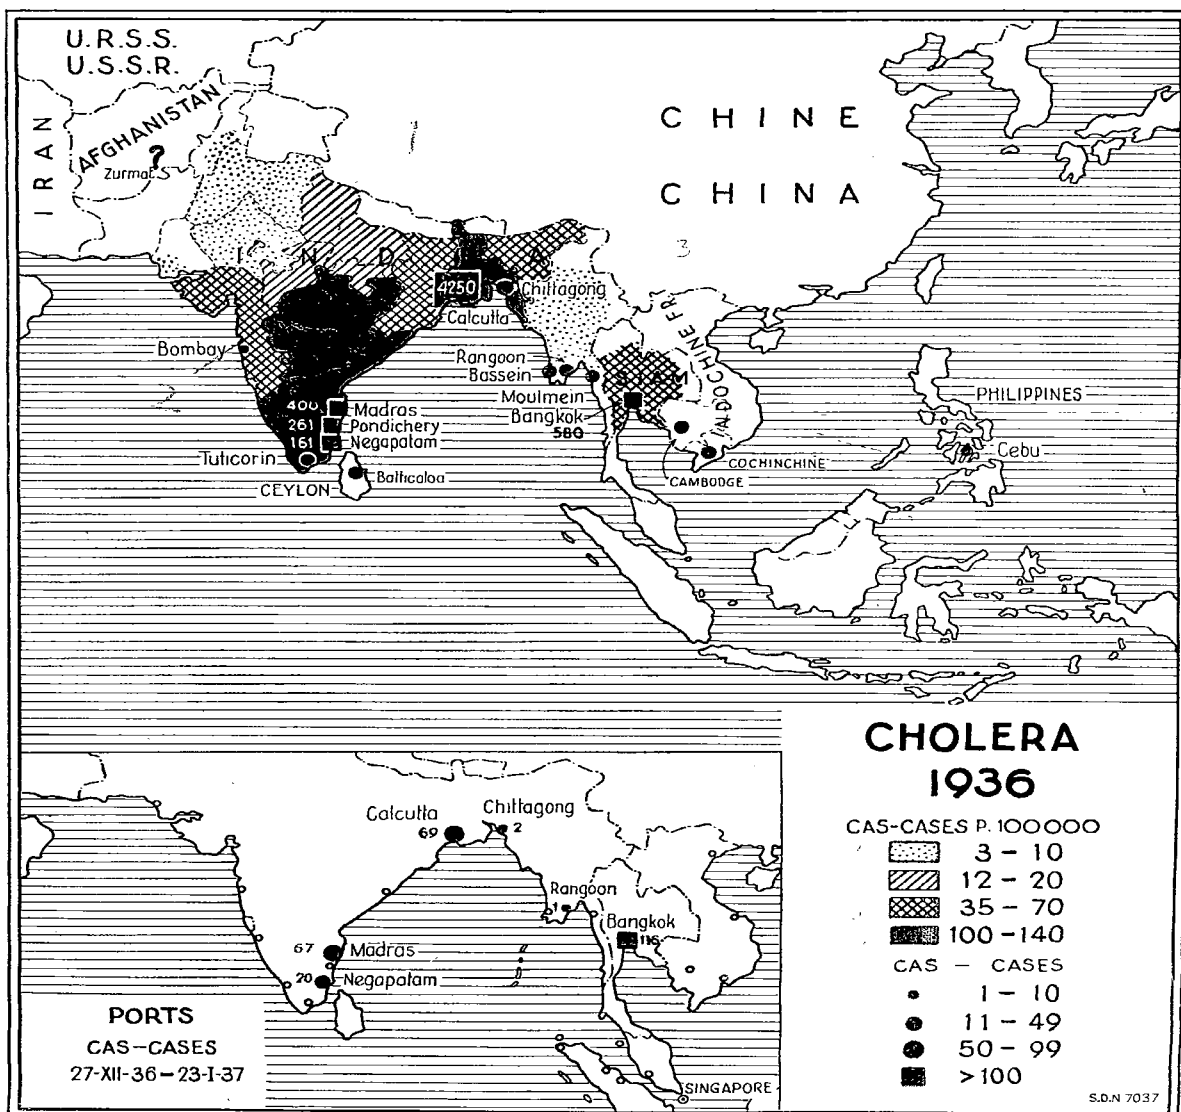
U.R.S.S.
U.S.S.R.

IRAN

AFGHANISTAN
?
Zurmat

CHINE
CHINA

INDIA

4250
Chittagong
Calcutta

Bombay

Rangoon
Bassein
Moulmein
Bangkok
580

SIAM

INDOCHINE FR.

400 Madras
261 Pondichery
161 Negapatam
Tuticorin
Batticaloa
CEYLON

CAMBODGE
COCHINCHINE

PHILIPPINES
Cebu

CHOLERA
1936

CAS-CASES P. 100000
3 – 10
12 – 20
35 – 70
100 – 140

CAS – CASES
1 – 10
11 – 49
50 – 99
>100

Calcutta
69
Chittagong
2
Rangoon
1
Bangkok
115
67 Madras
20 Negapatam
SINGAPORE

PORTS
CAS–CASES
27-XII-36 – 23-I-37

S.D.N 7037